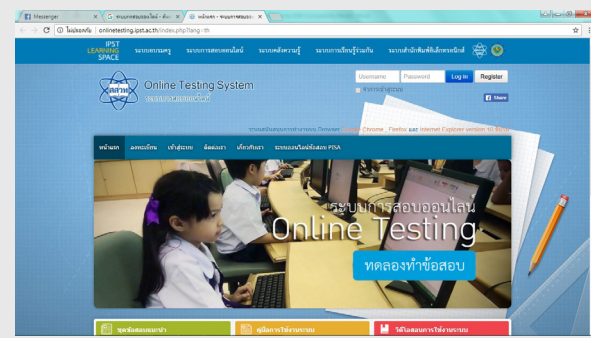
Messenger
ระบบการสอบออนไลน์ - ค้นห
หน้าแรก - ระบบการสอบออ
ไม่ปลอดภัย | onlinetesting.ipst.ac.th/index.php?lang=th

IPST LEARNING SPACE
ระบบอบรมครู
ระบบการสอบออนไลน์
ระบบคลังความรู้
ระบบการเรียนรู้ร่วมกัน
ระบบสำนักพิมพ์อิเล็กทรอนิกส์

Online Testing System
ระบบการสอบออนไลน์
Username
Password
Log in
Register
จำการเข้าสู่ระบบ
Share

ระบบสนับสนุนการทำงานบน Browser Google Chrome , Firefox และ Internet Explorer version 10 ขึ้นไป

หน้าแรก
ลงทะเบียน
เข้าสู่ระบบ
ติดต่อเรา
เกี่ยวกับเรา
ระบบแนะนำข้อสอบ PISA

ระบบการสอบออนไลน์
Online Testing
ทดลองทำข้อสอบ

ชุดข้อสอบแนะนำ
คู่มือการใช้งานระบบ
วีดีโอสอนการใช้งานระบบ